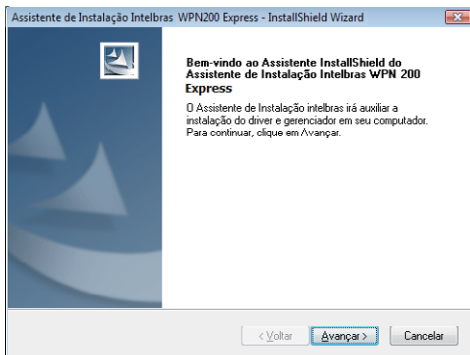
Assistente de Instalação Intelbras WPN200 Express - InstallShield Wizard

Bem-vindo ao Assistente InstallShield do Assistente de Instalação Intelbras WPN 200 Express

O Assistente de Instalação intelbras irá auxiliar a instalação do driver e gerenciador em seu computador. Para continuar, clique em Avançar.

< Voltar Avançar > Cancelar